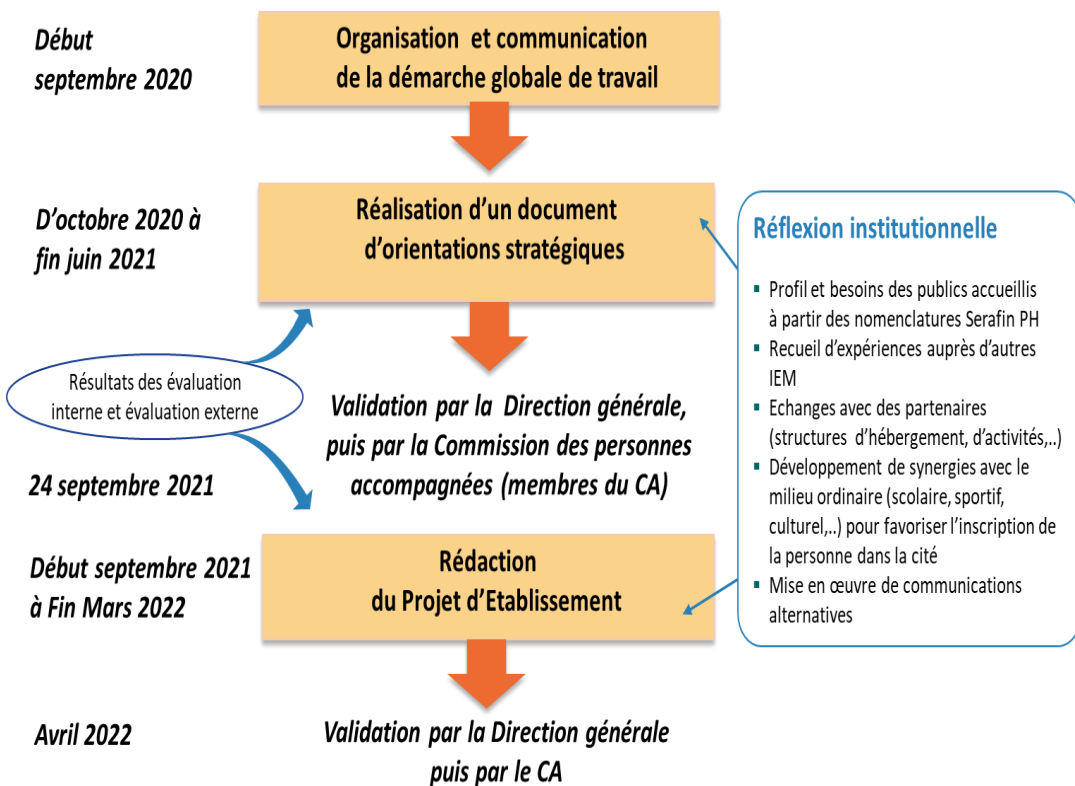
Début septembre 2020

Organisation et communication de la démarche globale de travail

D'octobre 2020 à fin juin 2021

Réalisation d'un document d'orientations stratégiques

Réflexion institutionnelle

- Profil et besoins des publics accueillis à partir des nomenclatures Serafin PH
- Recueil d'expériences auprès d'autres IEM
- Echanges avec des partenaires (structures d'hébergement, d'activités,..)
- Développement de synergies avec le milieu ordinaire (scolaire, sportif, culturel,..) pour favoriser l'inscription de la personne dans la cité
- Mise en œuvre de communications alternatives

Résultats des évaluation interne et évaluation externe

Validation par la Direction générale, puis par la Commission des personnes accompagnées (membres du CA)

24 septembre 2021

Début septembre 2021 à Fin Mars 2022

Rédaction du Projet d'Etablissement

Avril 2022

Validation par la Direction générale puis par le CA